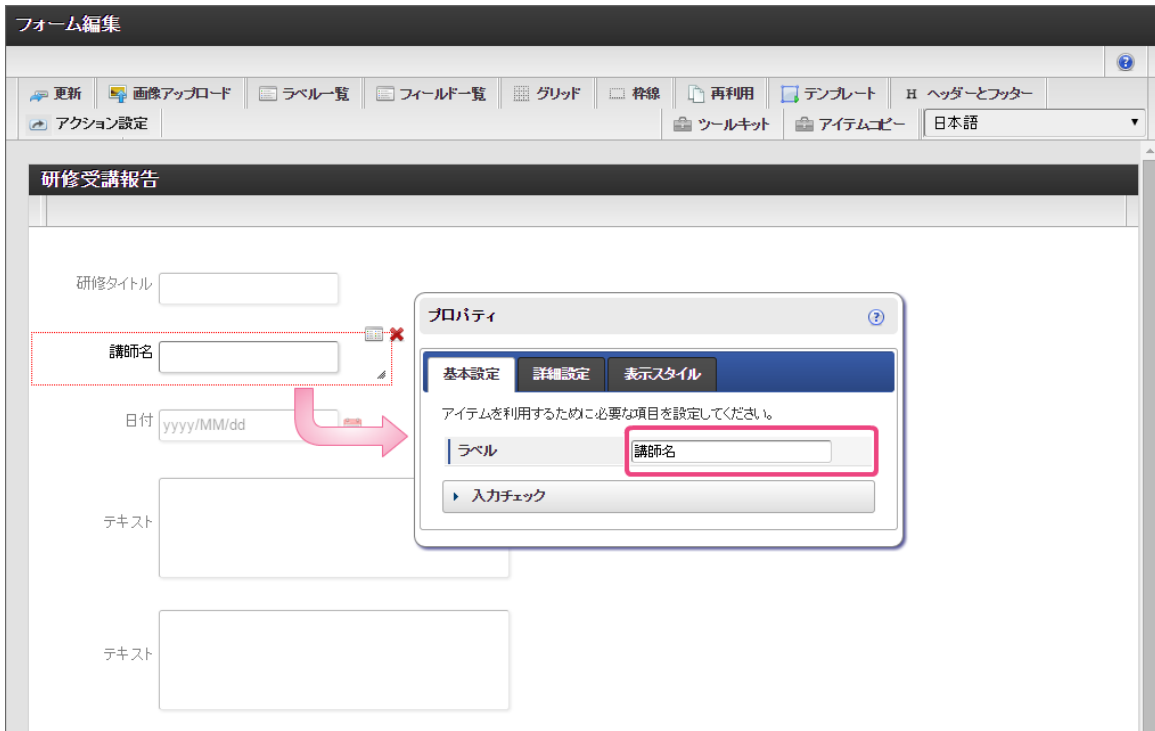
フォーム編集

更新 | 画像アップロード | ラベル一覧 | フィールド一覧 | グリッド | 枠線 | 再利用 | テンプレート | H ヘッダーとフッター
アクション設定 | ツールキット | アイテムコピー | 日本語

研修受講報告

研修タイトル

講師名

日付 yyyy/MM/dd

テキスト

テキスト

プロパティ

基本設定 | 詳細設定 | 表示スタイル

アイテムを利用するために必要な項目を設定してください。

ラベル | 講師名

入力チェック